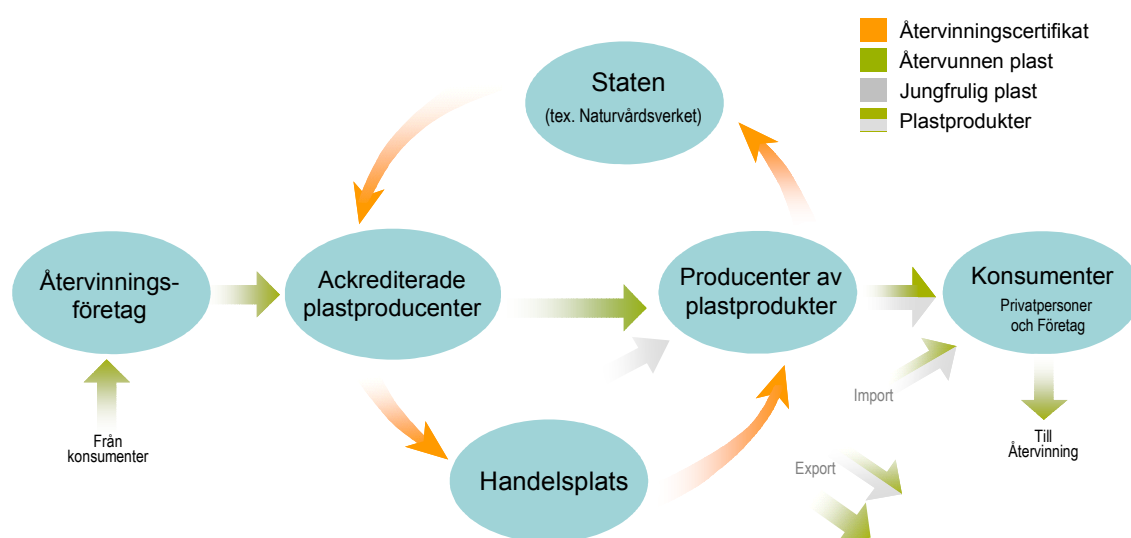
Återvinningscertifikat
Återvunnen plast
Jungfrulig plast
Plastprodukter

Staten
(tex. Naturvårdsverket)

Återvinningsföretag

Ackrediterade plastproducenter

Producenter av plastprodukter

Konsumenter
Privatpersoner och Företag

Från konsumenter

Import

Till Återvinning

Export

Handelsplats